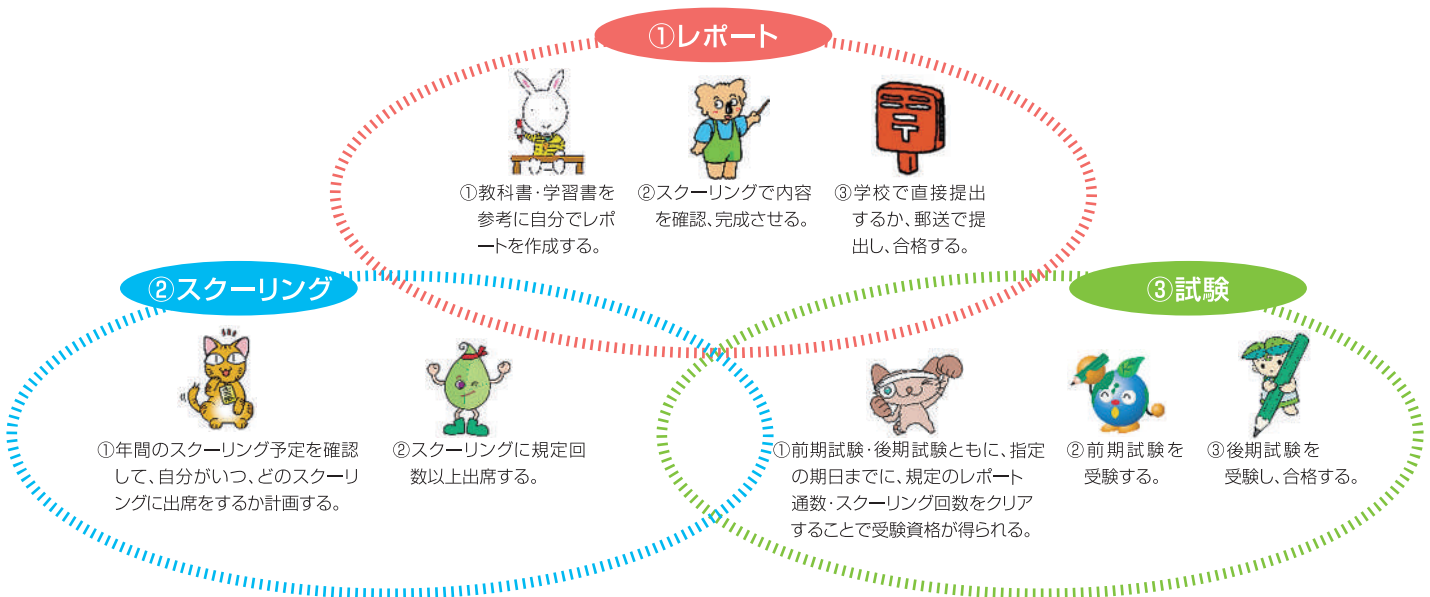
①レポート

①教科書･学習書を参考に自分でレポートを作成する。

②スクーリングで内容を確認、完成させる。

③学校で直接提出するか、郵送で提出し、合格する。

②スクーリング

①年間のスクーリング予定を確認して、自分がいつ、どのスクーリングに出席をするか計画する。

②スクーリングに規定回数以上出席する。

③試験

①前期試験･後期試験ともに、指定の期日までに、規定のレポート通数･スクーリング回数をクリアすることで受験資格が得られる。

②前期試験を受験する。

③後期試験を受験し、合格する。